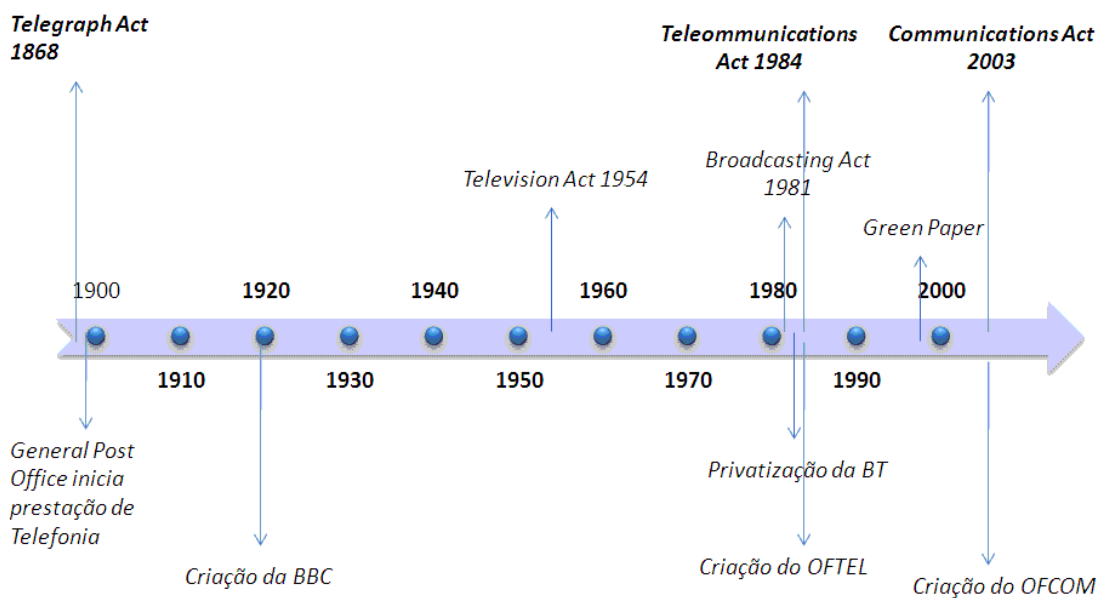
Telegraph Act 1868

Teleommunications Act 1984

Communications Act 2003

Broadcasting Act 1981

Television Act 1954

Green Paper

1900

1920

1940

1960

1980

2000

1910

1930

1950

1970

1990

General Post Office inicia prestação de Telefonia

Privatização da BT

Criação da BBC

Criação do OFTEL

Criação do OFCOM